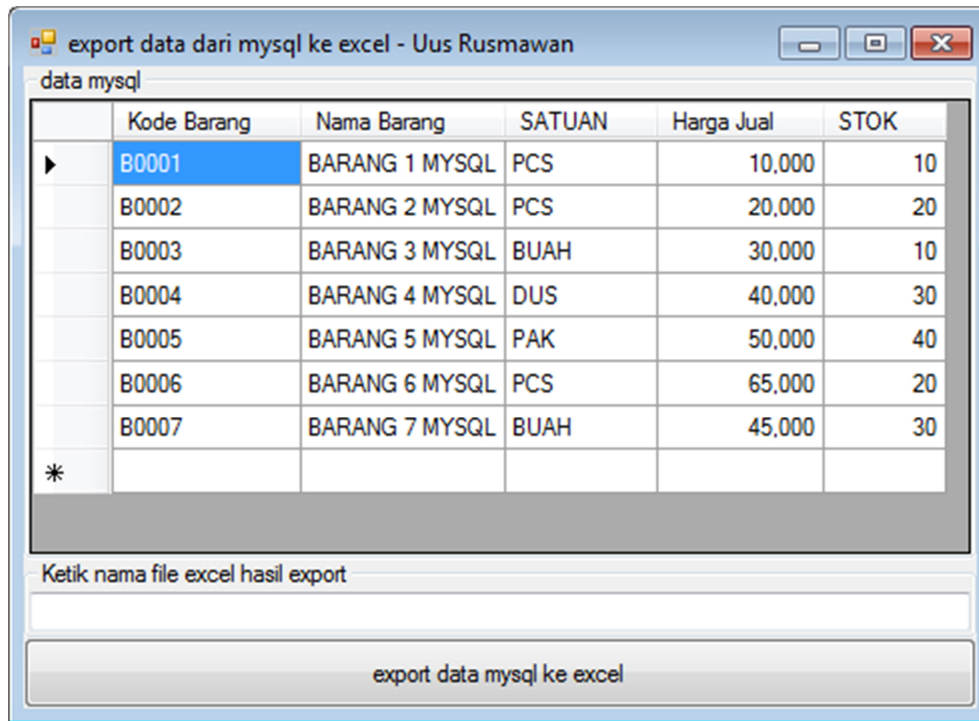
export data dari mysql ke excel - Uus Rusmawan

data mysql

| Kode Barang | Nama Barang | SATUAN | Harga Jual | STOK |
|---|---|---|---|---|
| B0001 | BARANG 1 MYSQL | PCS | 10,000 | 10 |
| B0002 | BARANG 2 MYSQL | PCS | 20,000 | 20 |
| B0003 | BARANG 3 MYSQL | BUAH | 30,000 | 10 |
| B0004 | BARANG 4 MYSQL | DUS | 40,000 | 30 |
| B0005 | BARANG 5 MYSQL | PAK | 50,000 | 40 |
| B0006 | BARANG 6 MYSQL | PCS | 65,000 | 20 |
| B0007 | BARANG 7 MYSQL | BUAH | 45,000 | 30 |

Ketik nama file excel hasil export

export data mysql ke excel